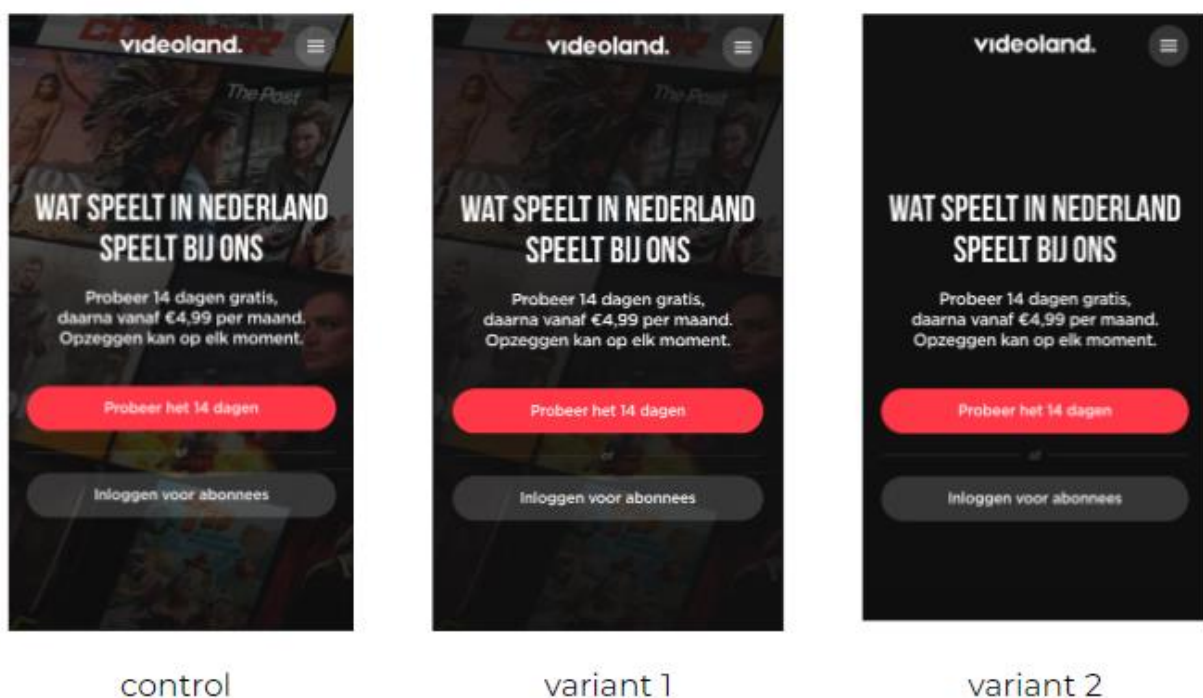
videoland.

The Post

WAT SPEELT IN NEDERLAND SPEELT BIJ ONS

Probeer 14 dagen gratis, daarna vanaf €4,99 per maand. Opzeggen kan op elk moment.

Probeer het 14 dagen

of

Inloggen voor abonnees

control

videoland.

The Post

WAT SPEELT IN NEDERLAND SPEELT BIJ ONS

Probeer 14 dagen gratis, daarna vanaf €4,99 per maand. Opzeggen kan op elk moment.

Probeer het 14 dagen

of

Inloggen voor abonnees

variant 1

videoland.

WAT SPEELT IN NEDERLAND SPEELT BIJ ONS

Probeer 14 dagen gratis, daarna vanaf €4,99 per maand. Opzeggen kan op elk moment.

Probeer het 14 dagen

of

Inloggen voor abonnees

variant 2